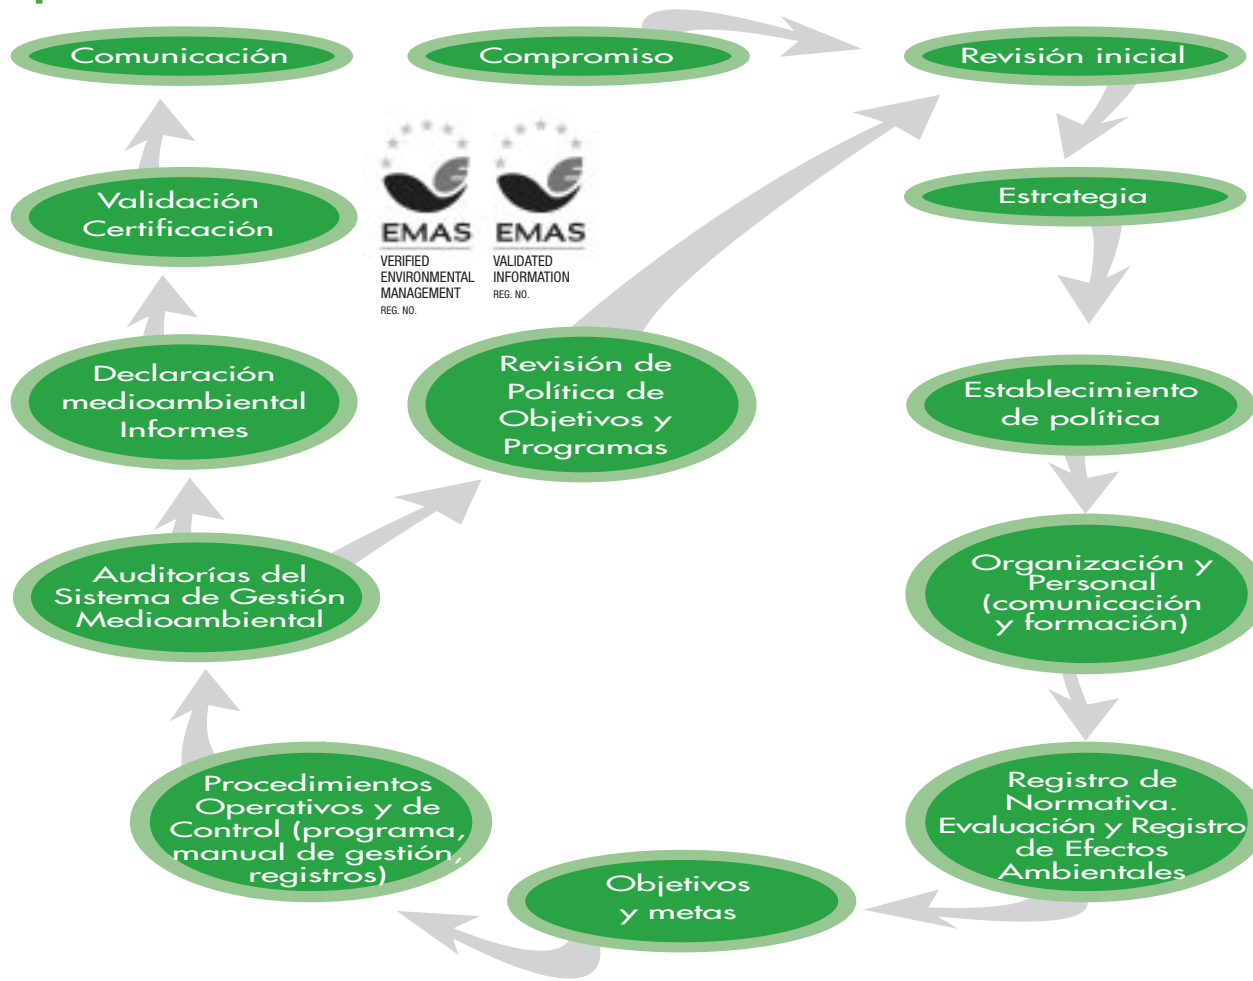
Comunicación

Compromiso

Revisión inicial

Estrategia

Establecimiento de política

Organización y Personal (comunicación y formación)

Registro de Normativa. Evaluación y Registro de Efectos Ambientales

Objetivos y metas

Procedimientos Operativos y de Control (programa, manual de gestión, registros)

Auditorías del Sistema de Gestión Medioambiental

Declaración medioambiental Informes

Validación Certificación

Revisión de Política de Objetivos y Programas

EMAS
VERIFIED ENVIRONMENTAL MANAGEMENT
REG. NO.

EMAS
VALIDATED INFORMATION
REG. NO.